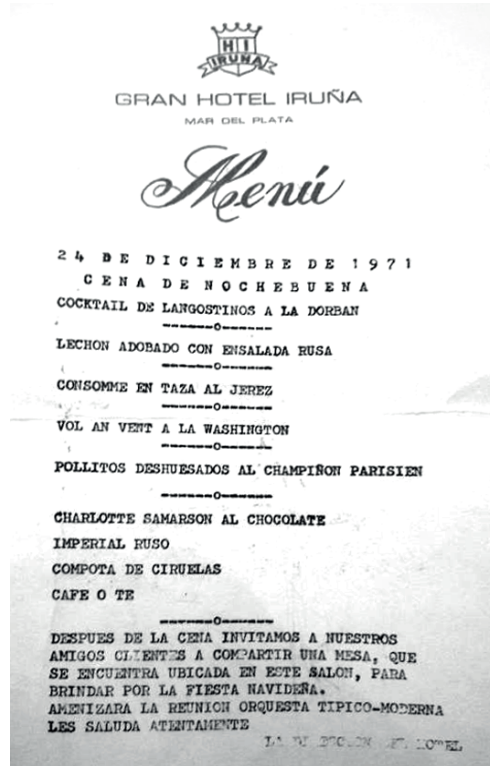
HI
IRUÑA

GRAN HOTEL IRUÑA
MAR DEL PLATA

Menú

24 DE DICIEMBRE DE 1971
CENA DE NOCHEBUENA

COCKTAIL DE LANGOSTINOS A LA DORBAN
-------o-------
LECHON ADOBADO CON ENSALADA RUSA
-------o-------
CONSOMME EN TAZA AL JEREZ
-------o-------
VOL AN VENT A LA WASHINGTON
-------o-------
POLLITOS DESHUESADOS AL CHAMPIÑON PARISIEN
-------o-------
CHARLOTTE SAMARSON AL CHOCOLATE
IMPERIAL RUSO
COMPOTA DE CIRUELAS
CAFE O TE
-------o-------
DESPUES DE LA CENA INVITAMOS A NUESTROS AMIGOS CLIENTES A COMPARTIR UNA MESA, QUE SE ENCUENTRA UBICADA EN ESTE SALON, PARA BRINDAR POR LA FIESTA NAVIDEÑA.
AMENIZARA LA REUNION ORQUESTA TIPICO-MODERNA
LES SALUDA ATENTAMENTE

LA DIRECCION DEL HOTEL